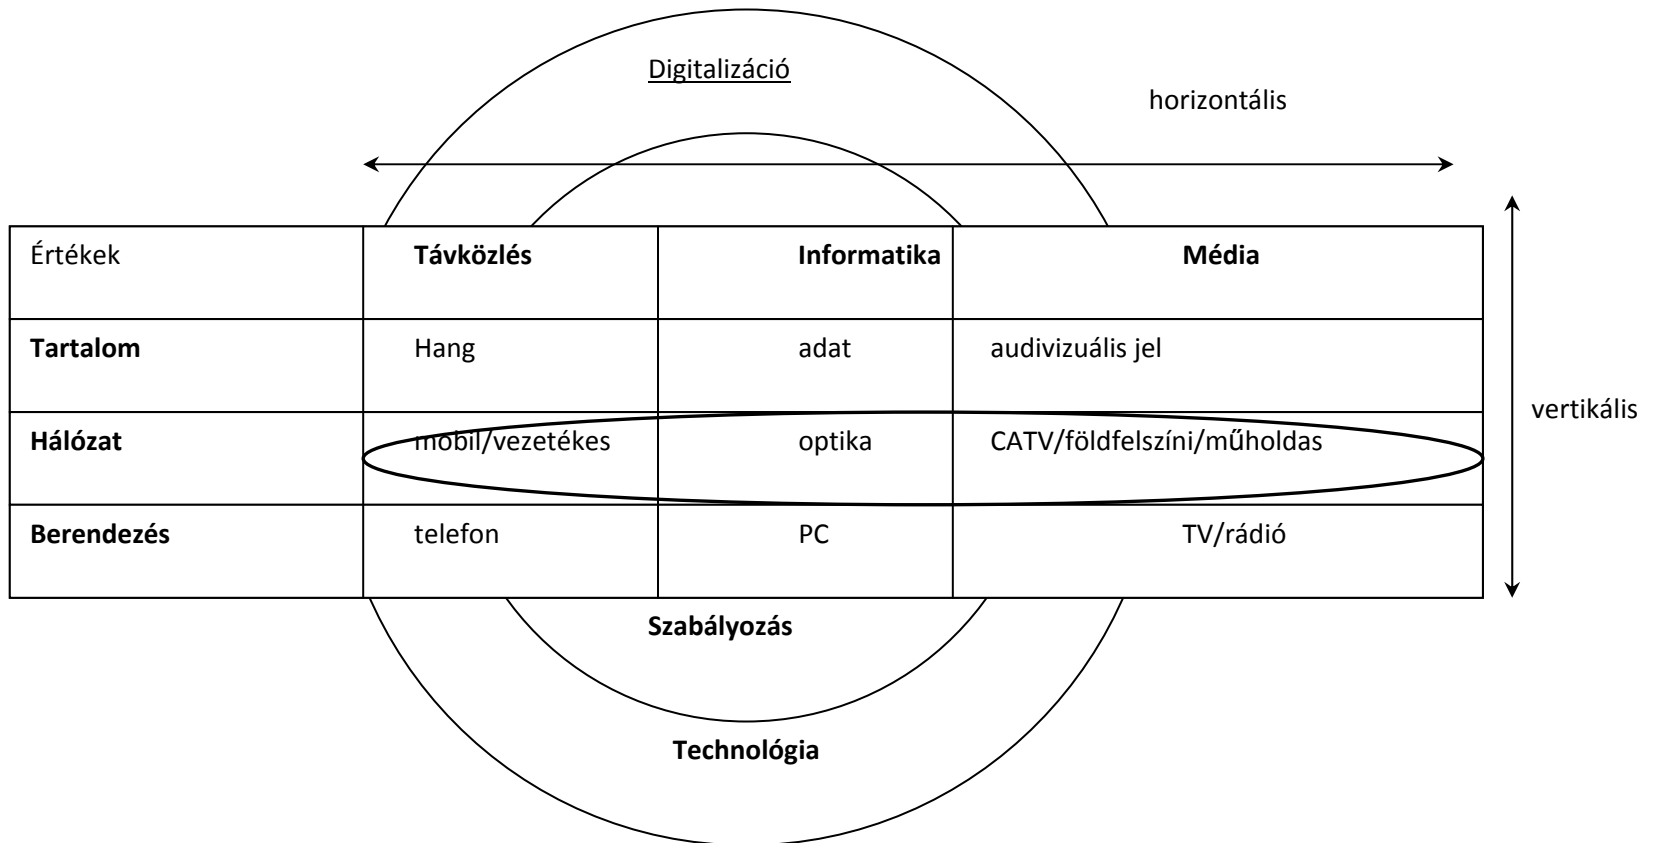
Digitalizáció

horizontális

| Értékek | Távközlés | Informatika | Média |
|---|---|---|---|
| Tartalom | Hang | adat | audivizuális jel |
| Hálózat | mobil/vezetékes | optika | CATV/földfelszíni/műholdas |
| Berendezés | telefon | PC | TV/rádió |

vertikális

Szabályozás

Technológia